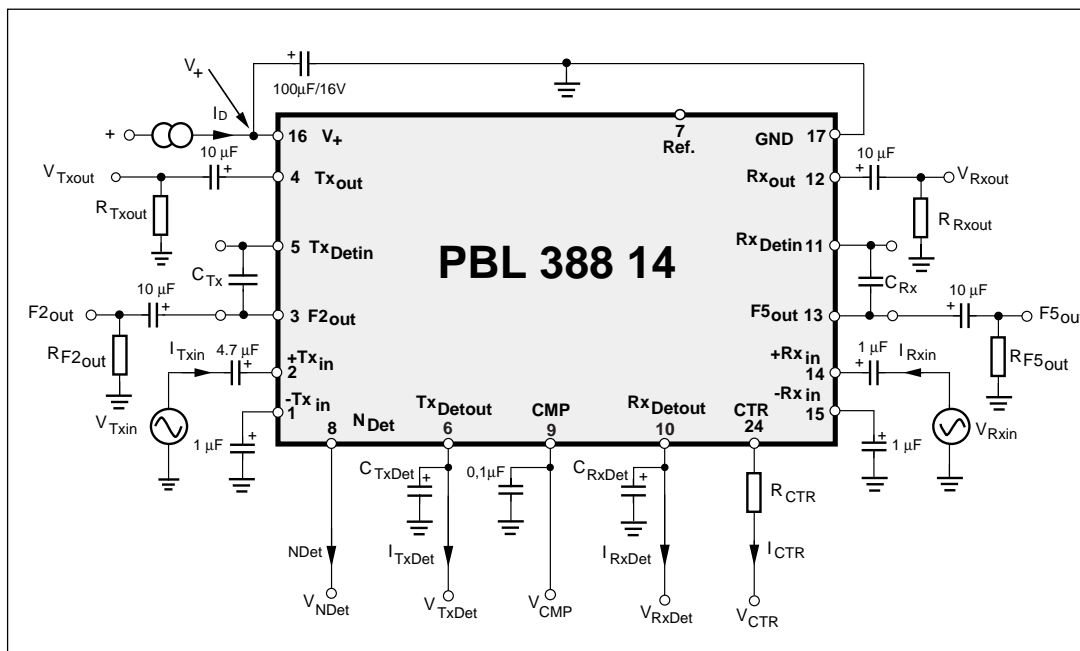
$V_+$

+

100µF/16V

$I_D$

+

16 $V_+$

7

Ref.

GND 17

$V_{Txout}$

10 µF

+

4 $Tx_{out}$

10 µF

+

$Rx_{out}$ 12

$V_{Rxout}$

$R_{Txout}$

$R_{Rxout}$

5 $Tx_{Detin}$

PBL 388 14

$Rx_{Detin}$ 11

$C_{Tx}$

$C_{Rx}$

10 µF

+

10 µF

+

$F2_{out}$

3 $F2_{out}$

$F5_{out}$ 13

$F5_{ou}$

$R_{F2_{out}}$

$I_{Txin}$

4.7 µF

+

$+Tx_{in}$

2

$+Rx_{in}$

1 µF

+

$I_{Rxin}$

14

$R_{F5_{out}}$

$-Tx_{in}$

1

$-Rx_{in}$

15

$V_{Txin}$

1 µF

+

$N_{Det}$

8

$Tx_{Detout}$

6

CMP

9

$Rx_{Detout}$

10

CTR

24

+

1 µF

$V_{Rxin}$

$C_{TxDet}$

+

0,1µF

$C_{RxDet}$

+

$R_{CTR}$

NDet

$I_{TxDet}$

$I_{RxDet}$

$I_{CTR}$

$V_{NDet}$

$V_{TxDet}$

$V_{CMP}$

$V_{RxDet}$

$V_{CTR}$